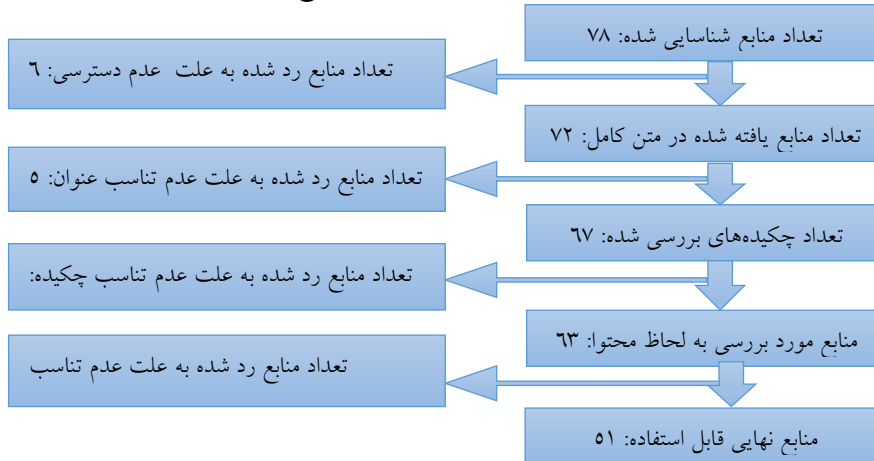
تعداد منابع شناسایی شده: ۷۸

تعداد منابع رد شده به علت عدم دسترسی: ٦

تعداد منابع یافته شده در متن کامل: ۷۲

تعداد منابع رد شده به علت عدم تناسب عنوان: ۵

تعداد چکیده‌های بررسی شده: ٦۷

تعداد منابع رد شده به علت عدم تناسب چکیده:

منابع مورد بررسی به لحاظ محتوا: ٦۳

تعداد منابع رد شده به علت عدم تناسب

منابع نهایی قابل استفاده: ۵۱